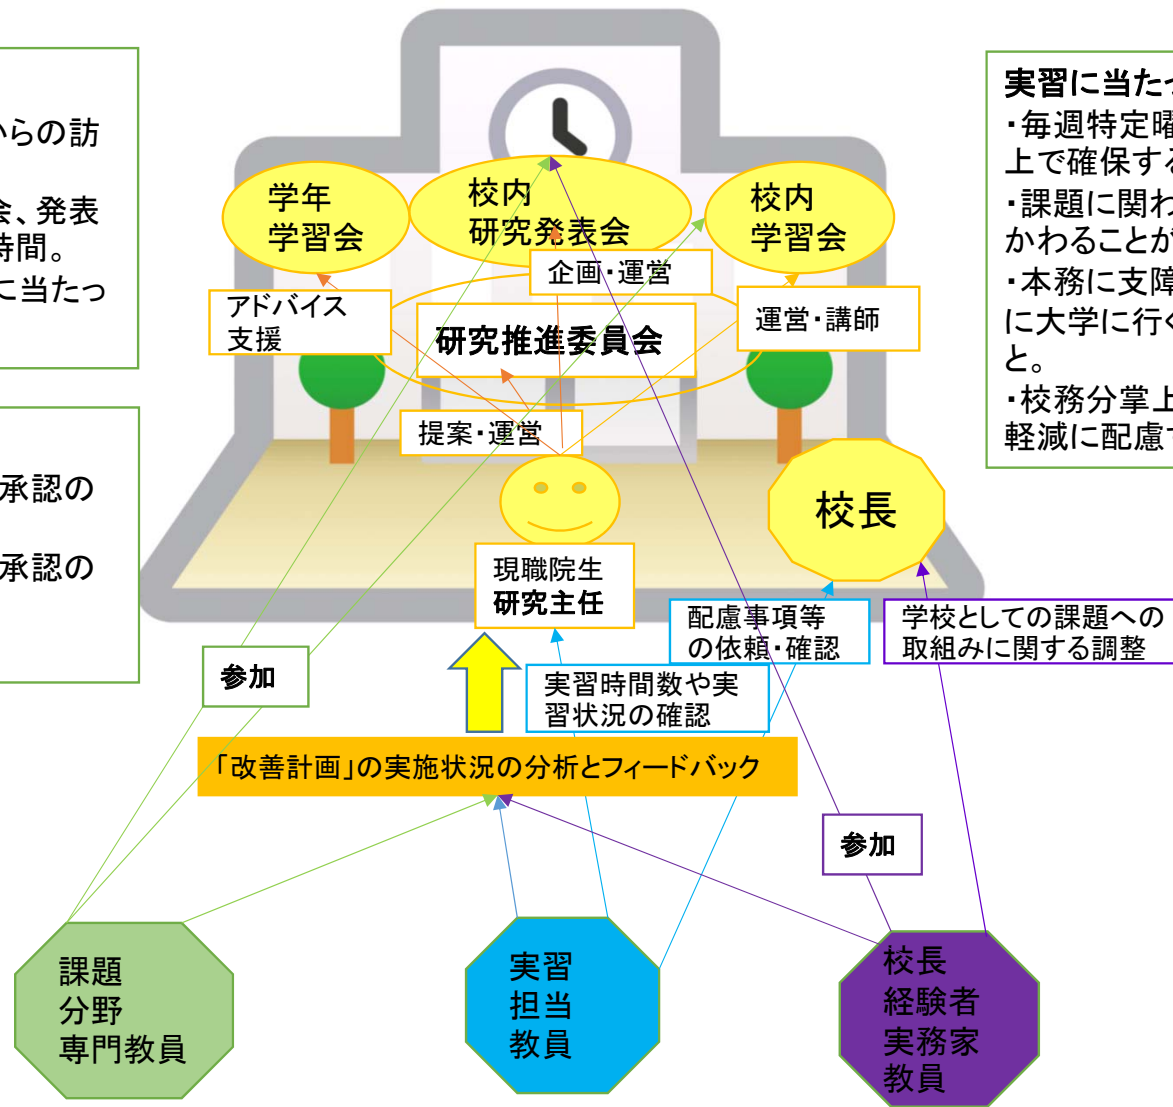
からの訪

会、発表
時間。
に当たっ

承認の

承認の

学年
学習会

校内
研究発表会

校内
学習会

企画・運営

アドバイス
支援

研究推進委員会

運営・講師

提案・運営

校長

現職院生
研究主任

配慮事項等
の依頼・確認

学校としての課題への
取組みに関する調整

参加

実習時間数や実
習状況の確認

「改善計画」の実施状況の分析とフィードバック

参加

課題
分野
専門教員

実習
担当
教員

校長
経験者
実務家
教員

実習に当たっ
・毎週特定曜
上で確保する
・課題に関わ
かわることが
・本務に支障
に大学に行く
と。
・校務分掌上
軽減に配慮